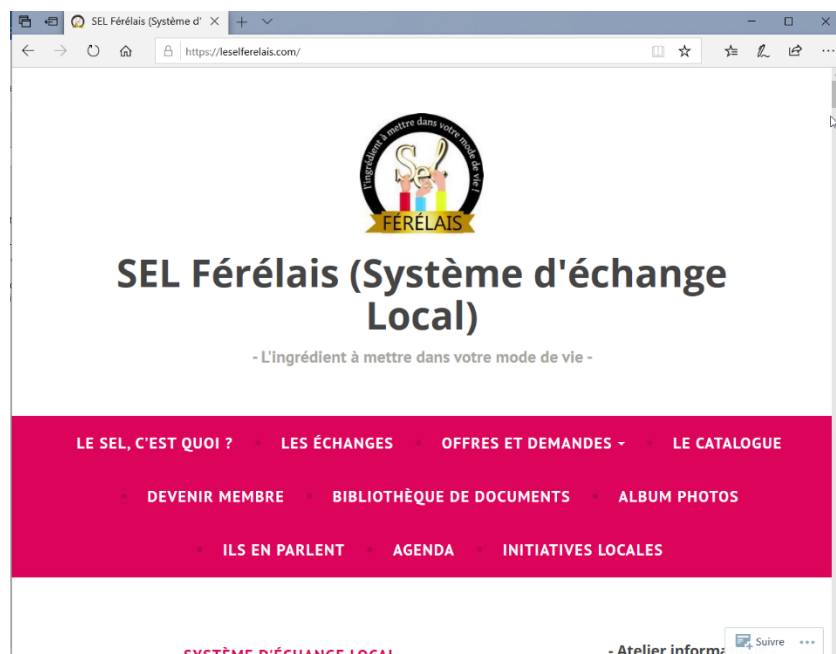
SEL Férélais (Système d'

https://leselferelais.com/

l'ingrédient à mettre dans votre mode de vie !

Sel

FÉRÉLAIS

SEL Férélais (Système d'échange Local)

- L'ingrédient à mettre dans votre mode de vie -

LE SEL, C'EST QUOI ? • LES ÉCHANGES • OFFRES ET DEMANDES • LE CATALOGUE

• DEVENIR MEMBRE • BIBLIOTHÈQUE DE DOCUMENTS • ALBUM PHOTOS

• ILS EN PARLENT • AGENDA • INITIATIVES LOCALES

SYSTÈME D'ÉCHANGE LOCAL

- Atelier informa

Suivre